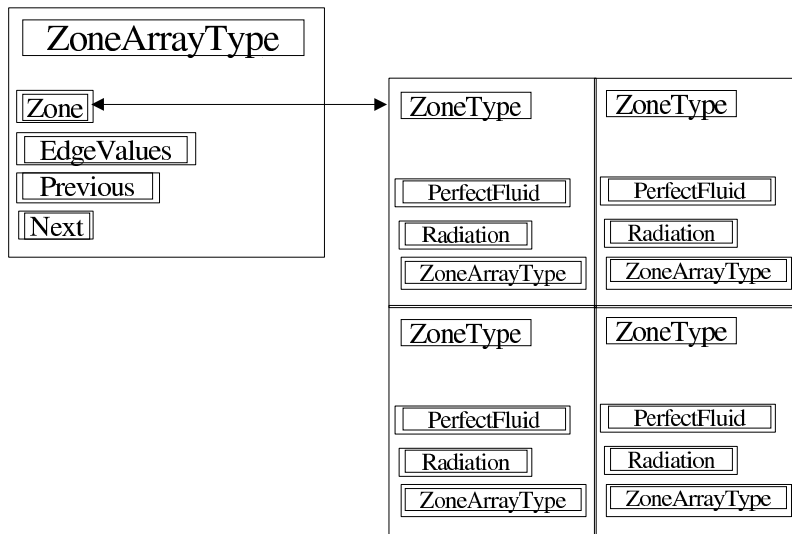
ZoneArrayType

Zone

EdgeValues

Previous

Next

ZoneType

PerfectFluid

Radiation

ZoneArrayType

ZoneType

PerfectFluid

Radiation

ZoneArrayType

ZoneType

PerfectFluid

Radiation

ZoneArrayType

ZoneType

PerfectFluid

Radiation

ZoneArrayType